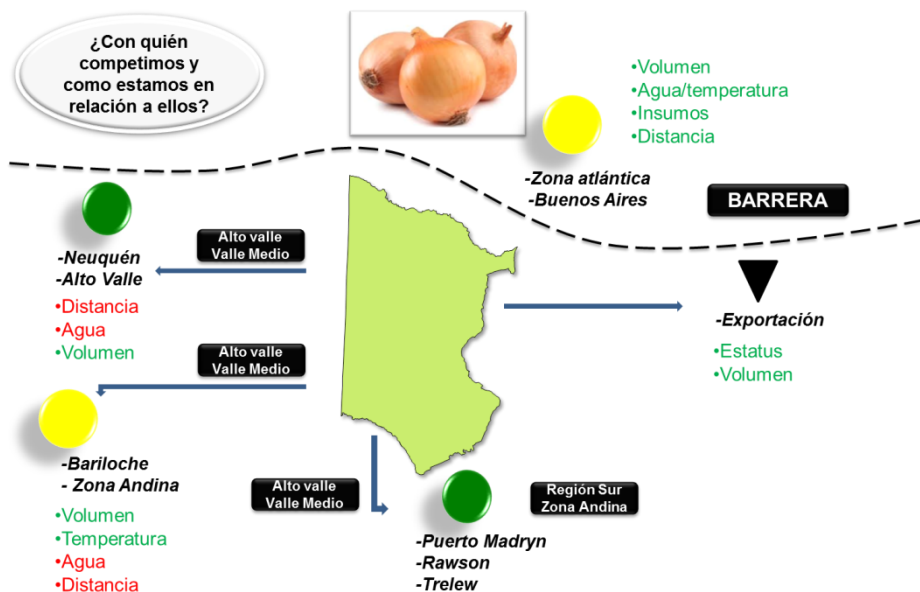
¿Con quién competimos y como estamos en relación a ellos?

•Volumen
•Agua/temperatura
•Insumos
•Distancia

-Zona atlántica
-Buenos Aires

BARRERA

Alto valle
Valle Medio

-Neuquén
-Alto Valle

•Distancia
•Agua
•Volumen

Alto valle
Valle Medio

-Exportación

•Estatus
•Volumen

-Bariloche
- Zona Andina

•Volumen
•Temperatura
•Agua
•Distancia

Alto valle
Valle Medio

Región Sur
Zona Andina

-Puerto Madryn
-Rawson
-Trelew